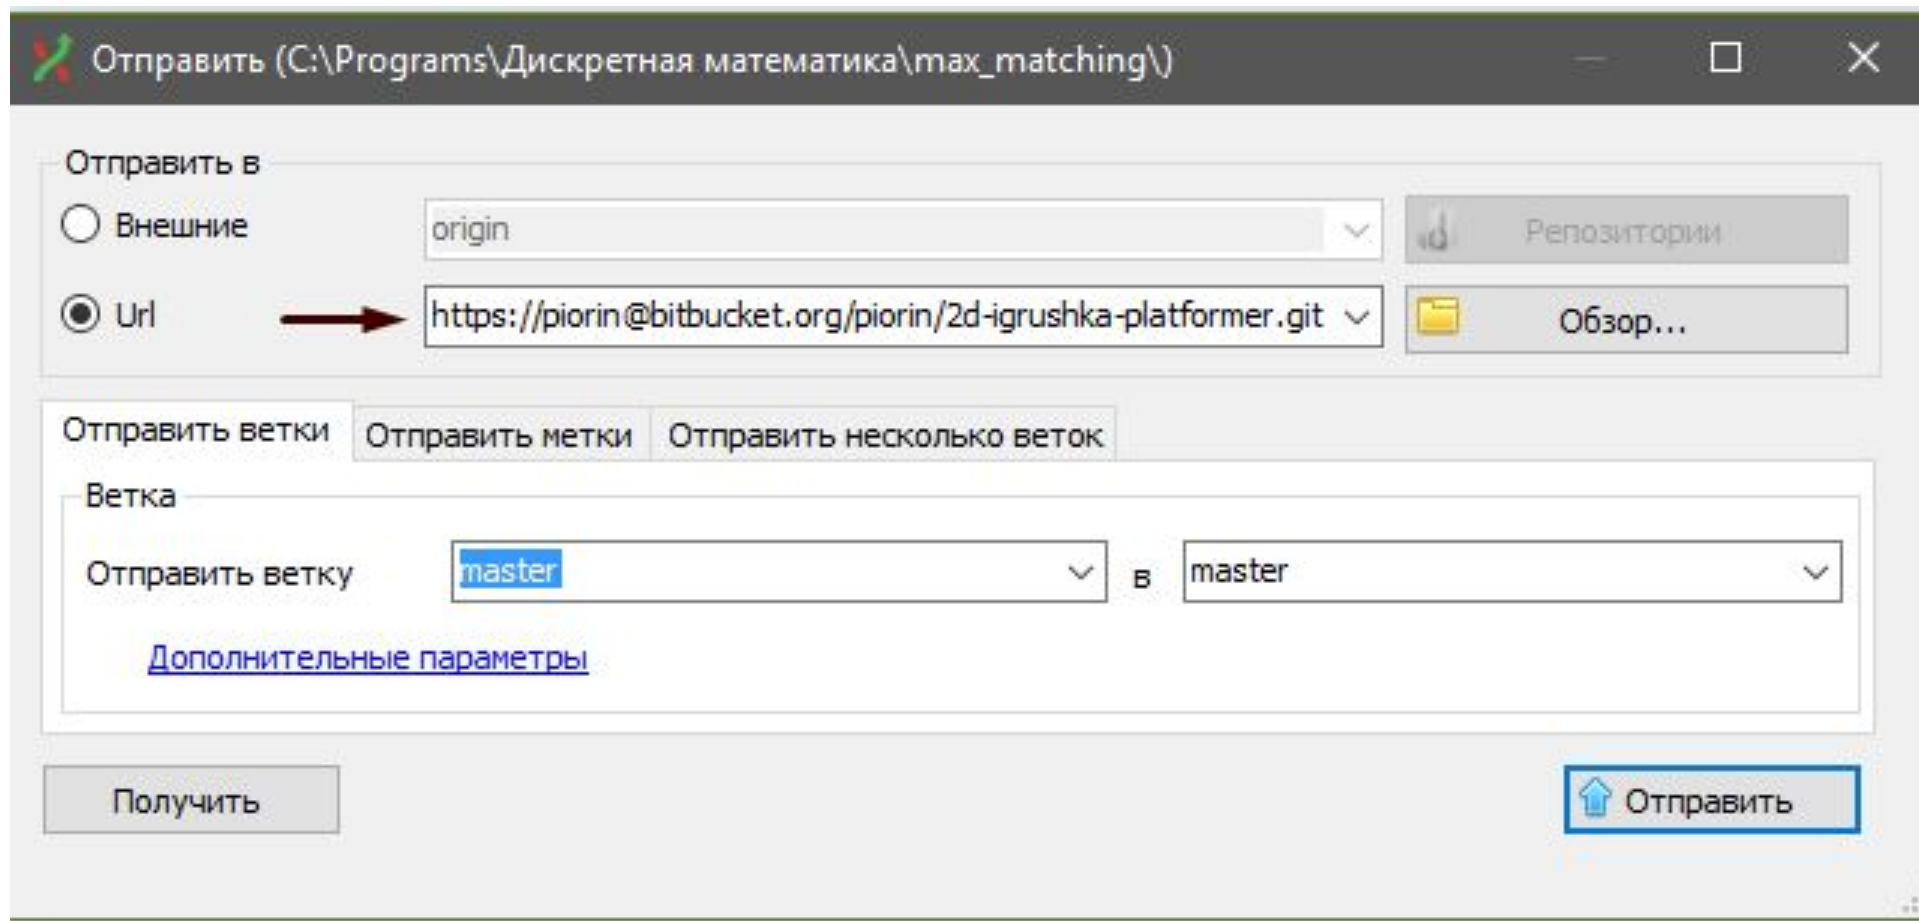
Отправить (C:\Programs\Дискретная математика\max_matching\)

Отправить в

Внешние
origin
Репозитории

Url
https://piorin@bitbucket.org/piorin/2d-igrushka-platformer.git
Обзор...

Отправить ветки | Отправить метки | Отправить несколько веток

Ветка

Отправить ветку
master
в
master

Дополнительные параметры

Получить
Отправить